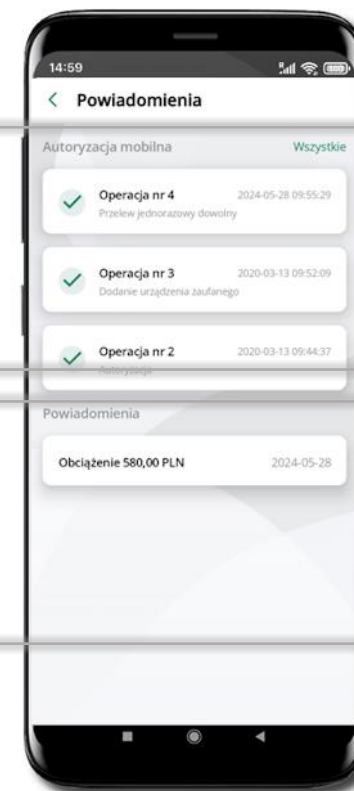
14:59

< Powiadomienia

Autoryzacja mobilna

Wszystkie

Operacja nr 4
2024-05-28 09:55:29
Przelew jednorazowy dowolny

Operacja nr 3
2020-03-13 09:52:09
Dodanie urządzenia zaufanego

Operacja nr 2
2020-03-13 09:44:37
Autoryzacja

Powiadomienia

Obciążenie 580,00 PLN
2024-05-28